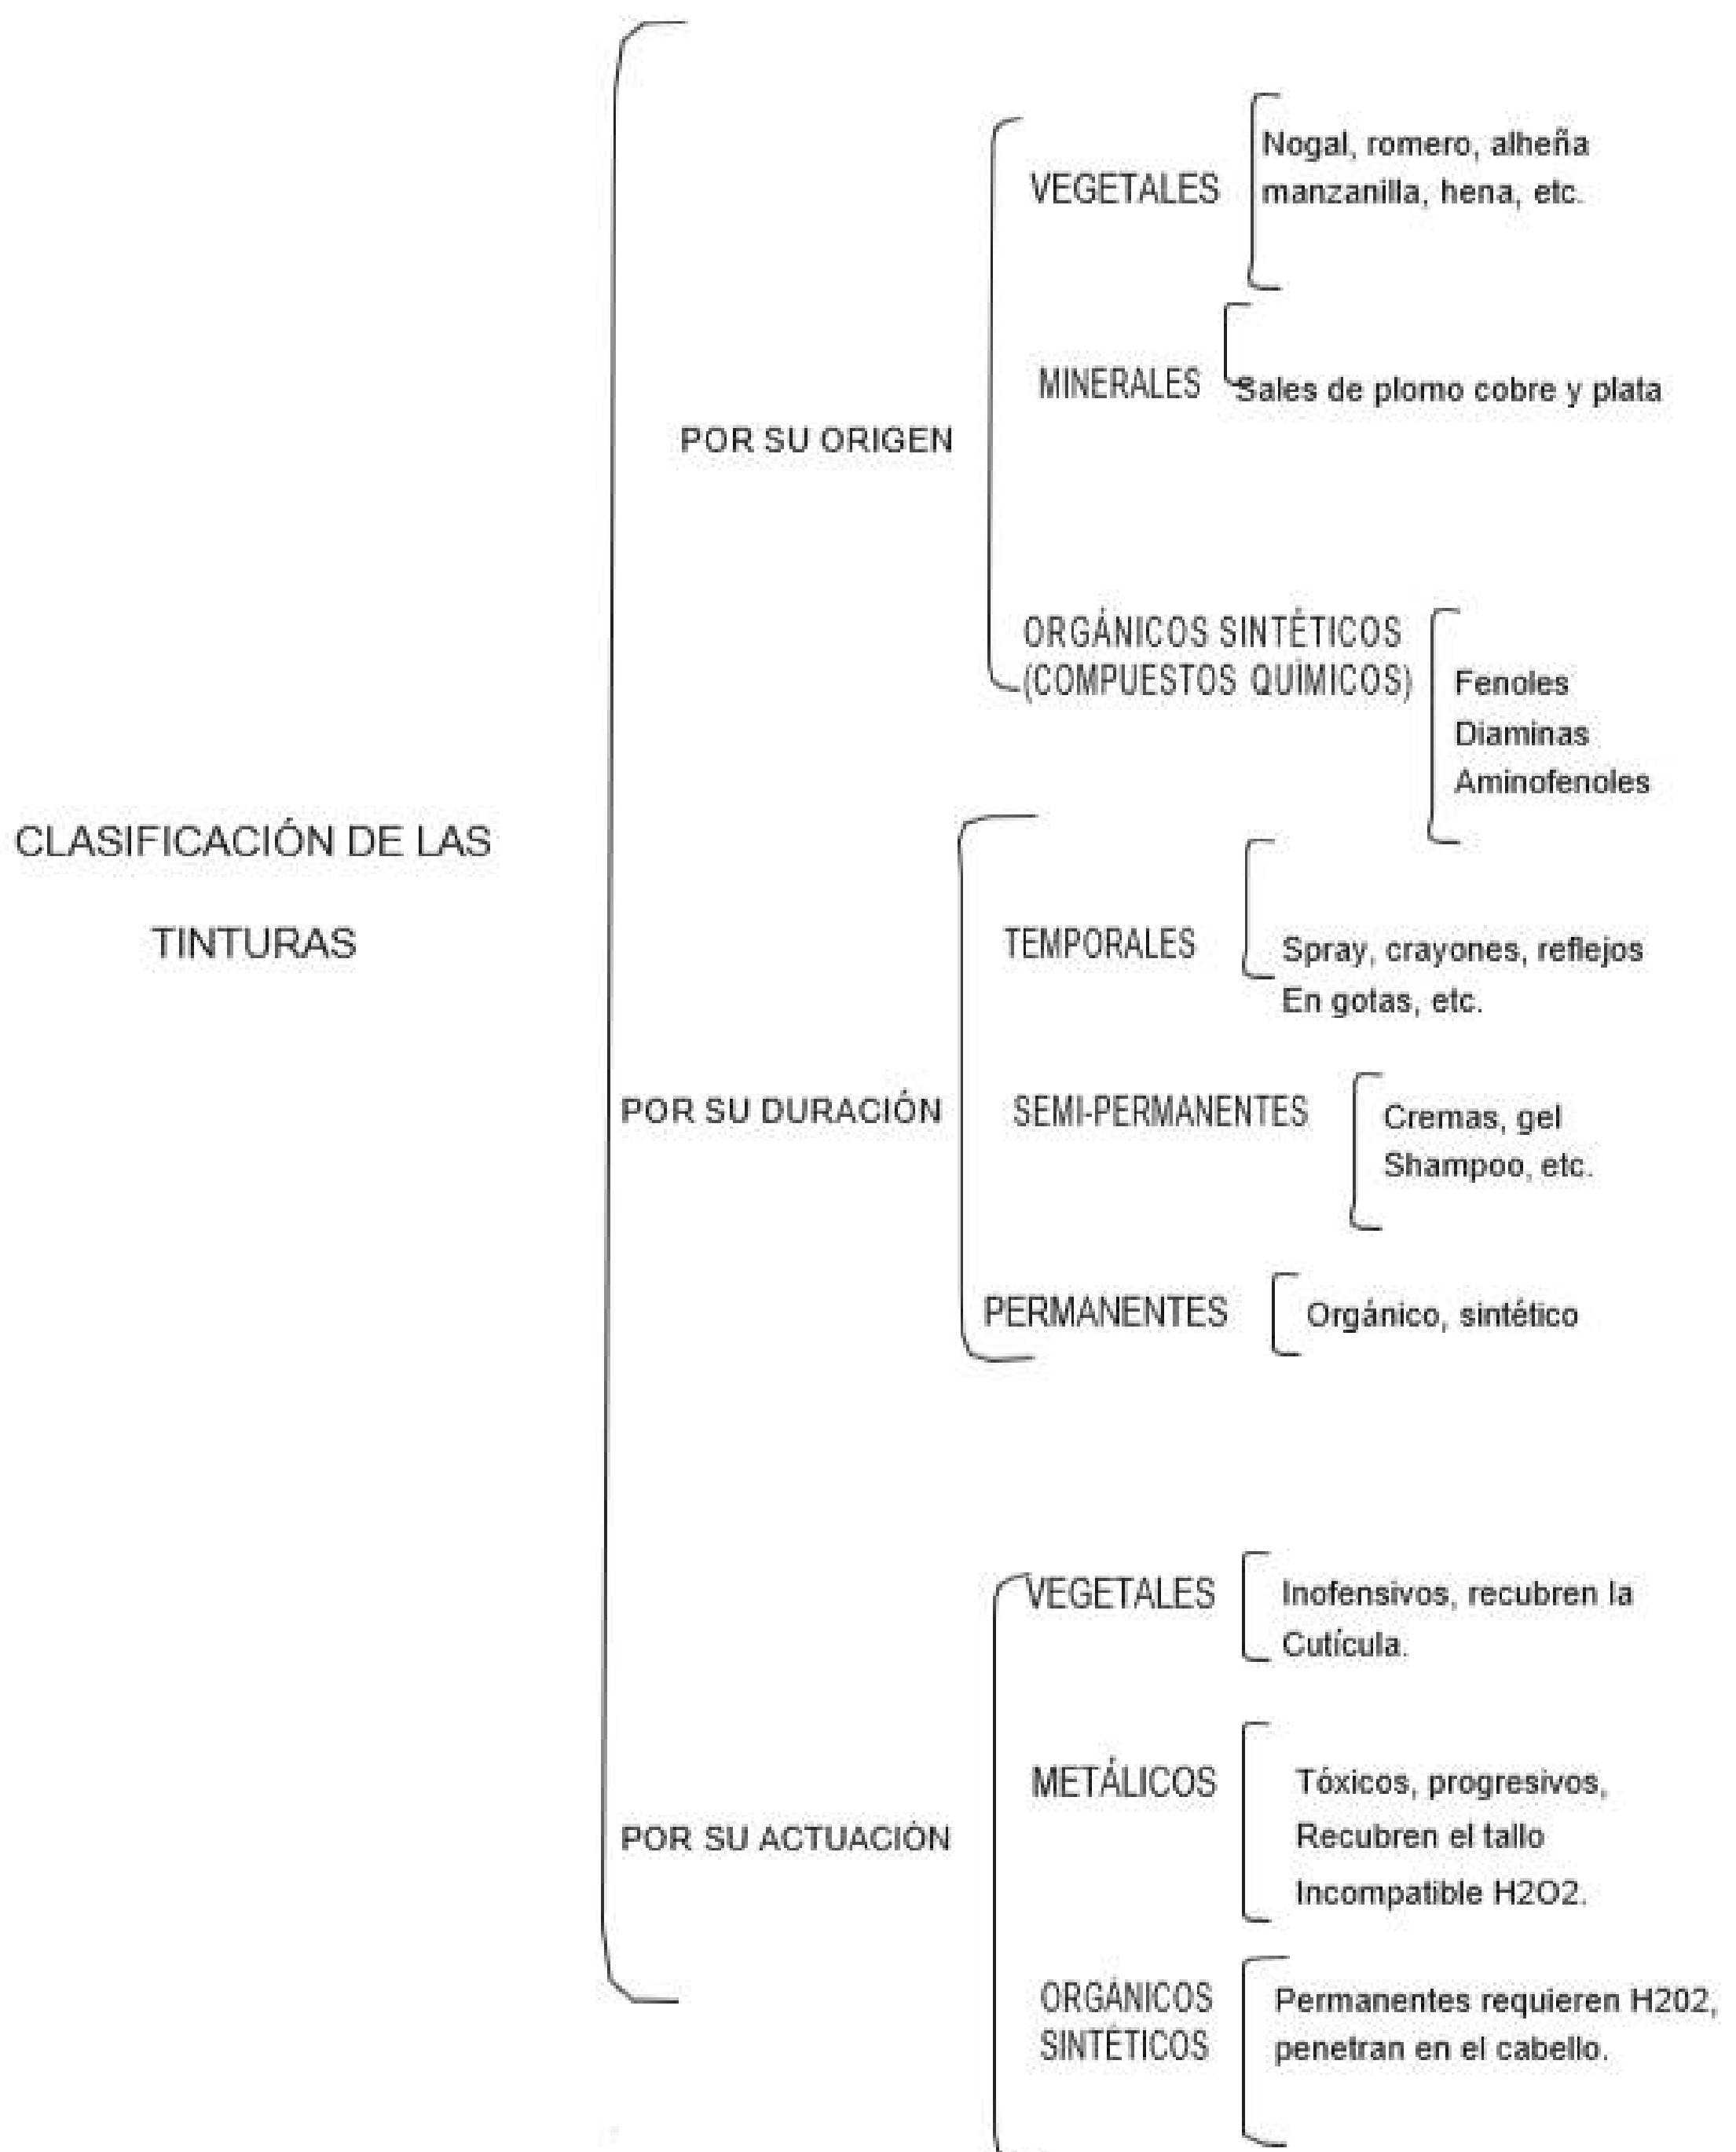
CLASIFICACIÓN DE LAS TINTURAS

POR SU ORIGEN

VEGETALES
Nogal, romero, alheña manzanilla, hena, etc.

MINERALES
Sales de plomo cobre y plata

ORGÁNICOS SINTÉTICOS (COMPUESTOS QUÍMICOS)
Fenoles
Diaminas
Aminofenoles

POR SU DURACIÓN

TEMPORALES
Spray, crayones, reflejos En gotas, etc.

SEMI-PERMANENTES
Cremas, gel Shampoo, etc.

PERMANENTES
Orgánico, sintético

POR SU ACTUACIÓN

VEGETALES
Inofensivos, recubren la Cutícula.

METÁLICOS
Tóxicos, progresivos, Recubren el tallo Incompatible H2O2.

ORGÁNICOS SINTÉTICOS
Permanentes requieren H202, penetran en el cabello.